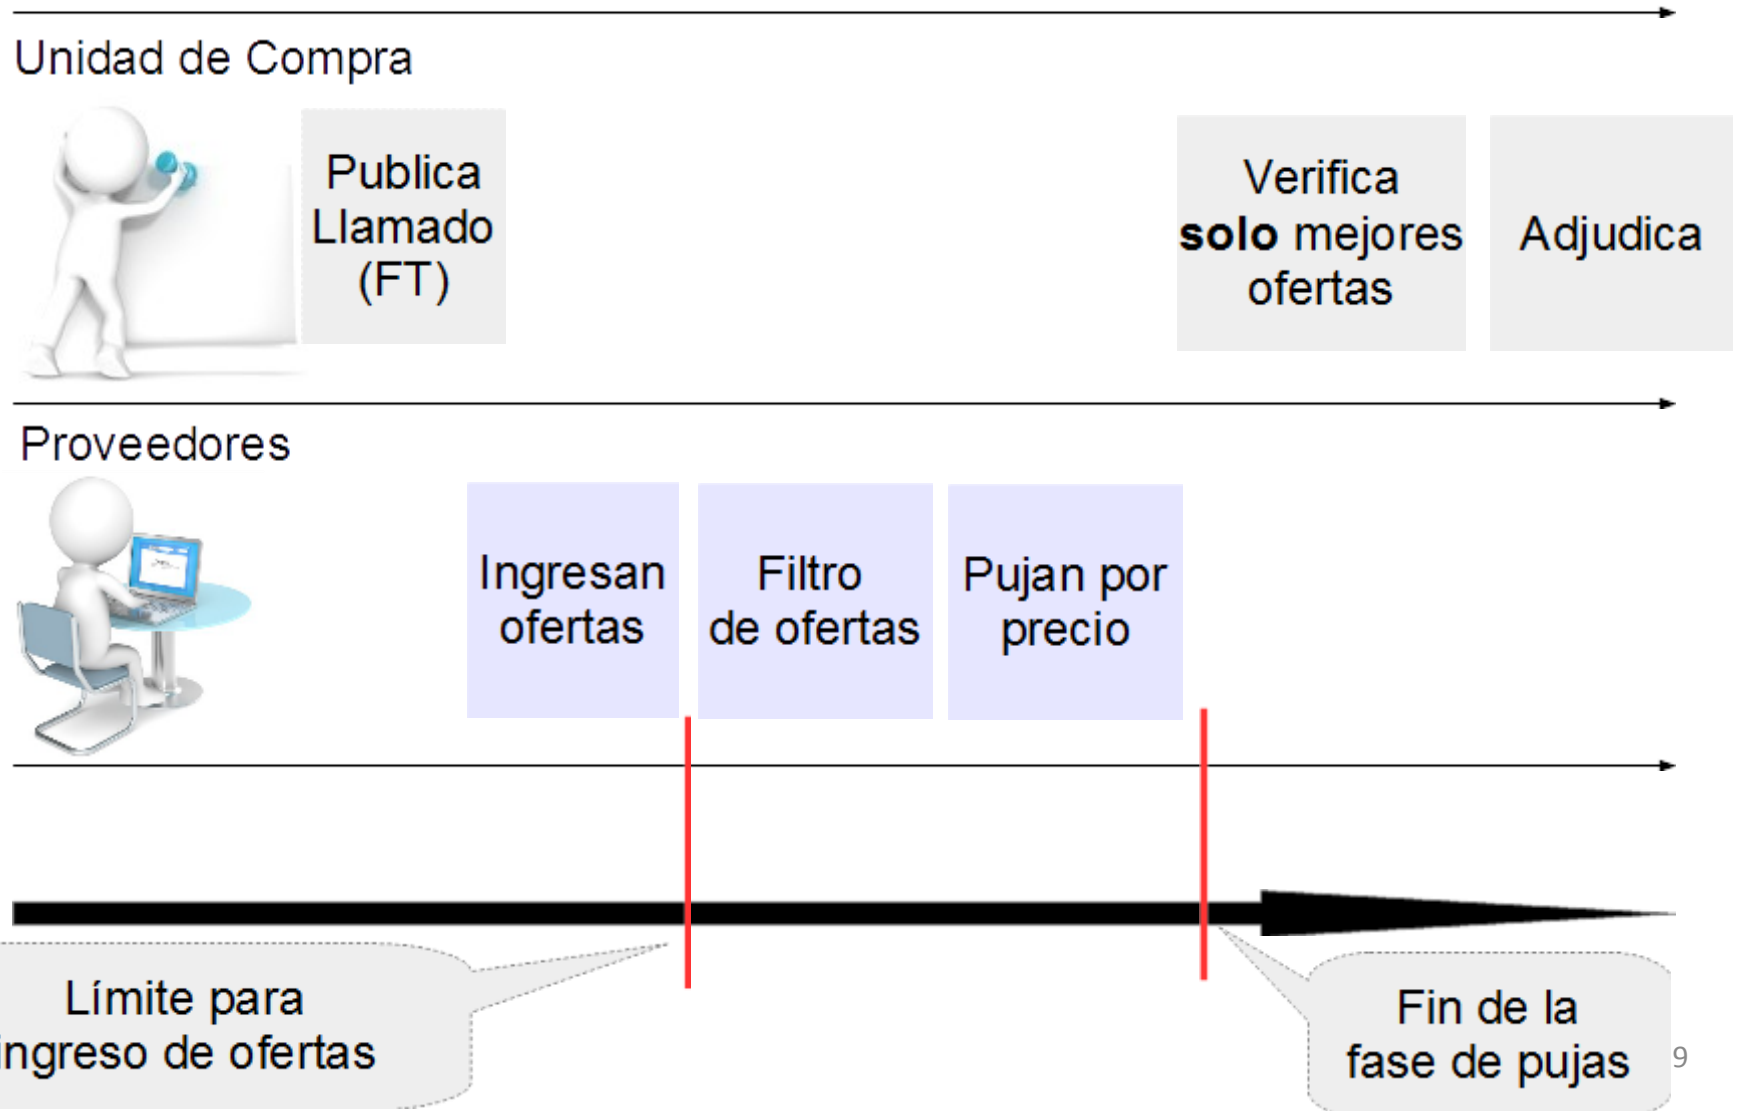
Unidad de Compra

Publica Llamado (FT)

Verifica **solo** mejores ofertas

Adjudica

Proveedores

Ingresan ofertas

Filtro de ofertas

Pujan por precio

Límite para ingreso de ofertas

Fin de la fase de pujas

9